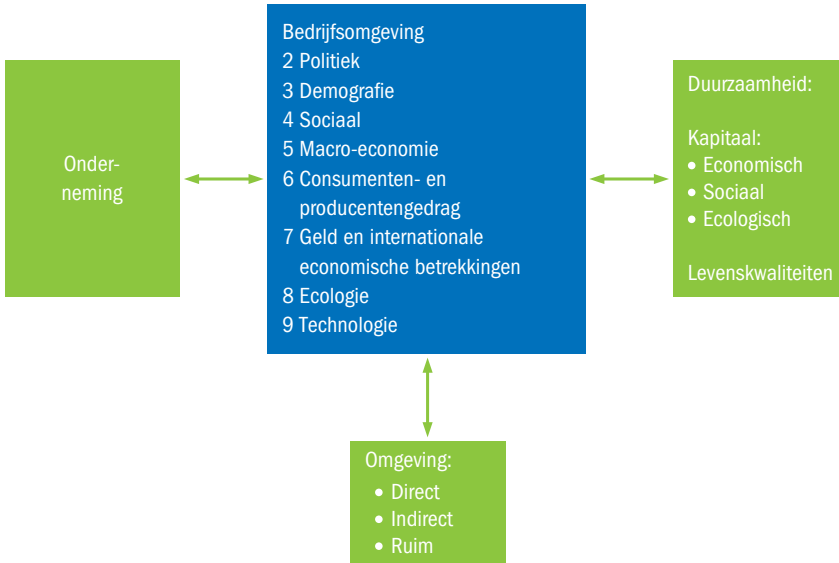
Onderneming

Bedrijfsomgeving
2 Politiek
3 Demografie
4 Sociaal
5 Macro-economie
6 Consumenten- en producentengedrag
7 Geld en internationale economische betrekkingen
8 Ecologie
9 Technologie

Duurzaamheid:

Kapitaal:
• Economisch
• Sociaal
• Ecologisch

Levenskwaliteiten

Omgeving:
• Direct
• Indirect
• Ruim